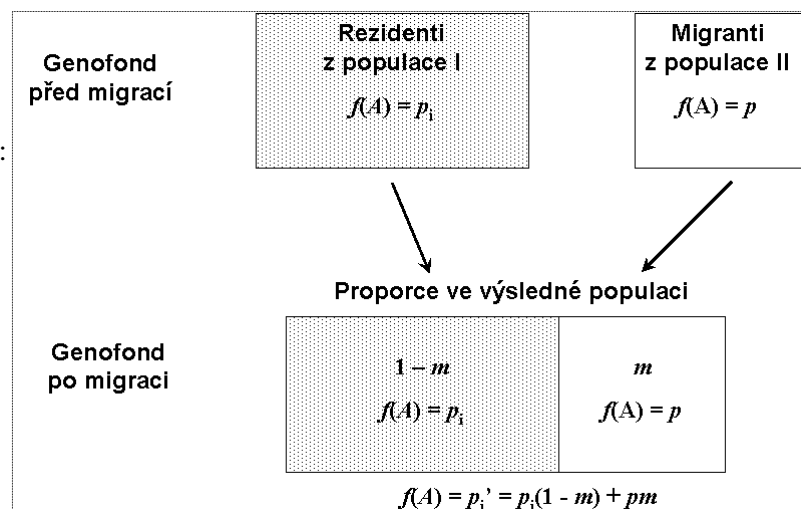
Genofond před migrací

Rezidenti z populace I

$f(A) = p_i$

Migranti z populace II

$f(A) = p$

Proporce ve výsledné populaci

Genofond po migraci

$1 - m$

$f(A) = p_i$

$m$

$f(A) = p$

$f(A) = p_i' = p_i(1 - m) + pm$